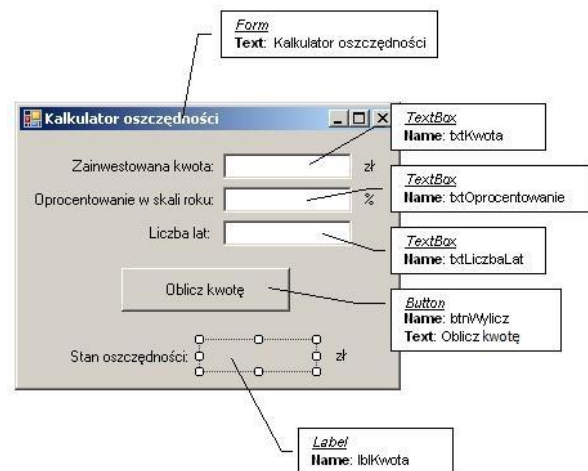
Form
Text: Kalkulator oszczędności

Kalkulator oszczędności

Zainwestowana kwota:
zł

Oprocentowanie w skali roku:
%

Liczba lat:

Oblicz kwotę

Stan oszczędności:
zł

TextBox
Name: txtKwota

TextBox
Name: txtOprocentowanie

TextBox
Name: txtLiczbaLat

Button
Name: btnWylicz
Text: Oblicz kwotę

Label
Name: lblKwota